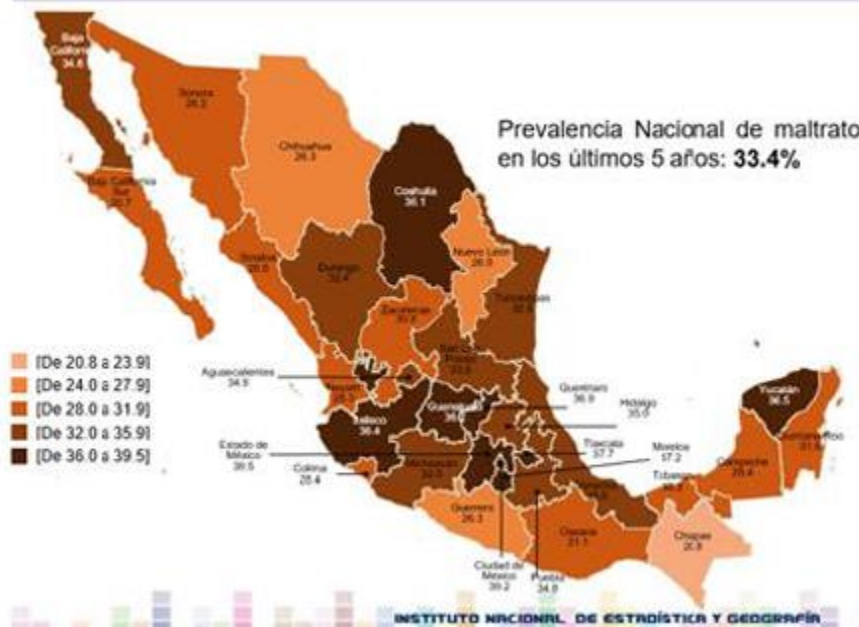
Prevalencia Nacional de maltrato en los últimos 5 años: **33.4%**

Baja California 34.6

Sonora 26.2

Chihuahua 26.3

Baja California Sur 30.7

Coahuila 36.1

Nuevo León 26.9

Sinaloa 28.8

Durango 32.4

Tamaulipas 32.8

Zacatecas 31.4

San Luis Potosí 33.8

Aguascalientes 34.6

Nayarit 29.7

Jalisco 36.4

Guanajuato 38.1

Querétaro 36.9

Hidalgo 35.0

Yucatán 36.5

Quintana Roo 31.8

Campeche 29.4

Tabasco 30.3

Estado de México 39.5

Colima 25.4

Michoacán 32.3

Tlaxcala 37.7

Morelos 37.2

Guerrero 26.3

Oaxaca 31.1

Chiapas 20.8

Ciudad de México 39.2

Puebla 34.8

[De 20.8 a 23.9]
[De 24.0 a 27.9]
[De 28.0 a 31.9]
[De 32.0 a 35.9]
[De 36.0 a 39.5]

INSTITUTO NACIONAL DE ESTADÍSTICA Y GEOGRAFÍA